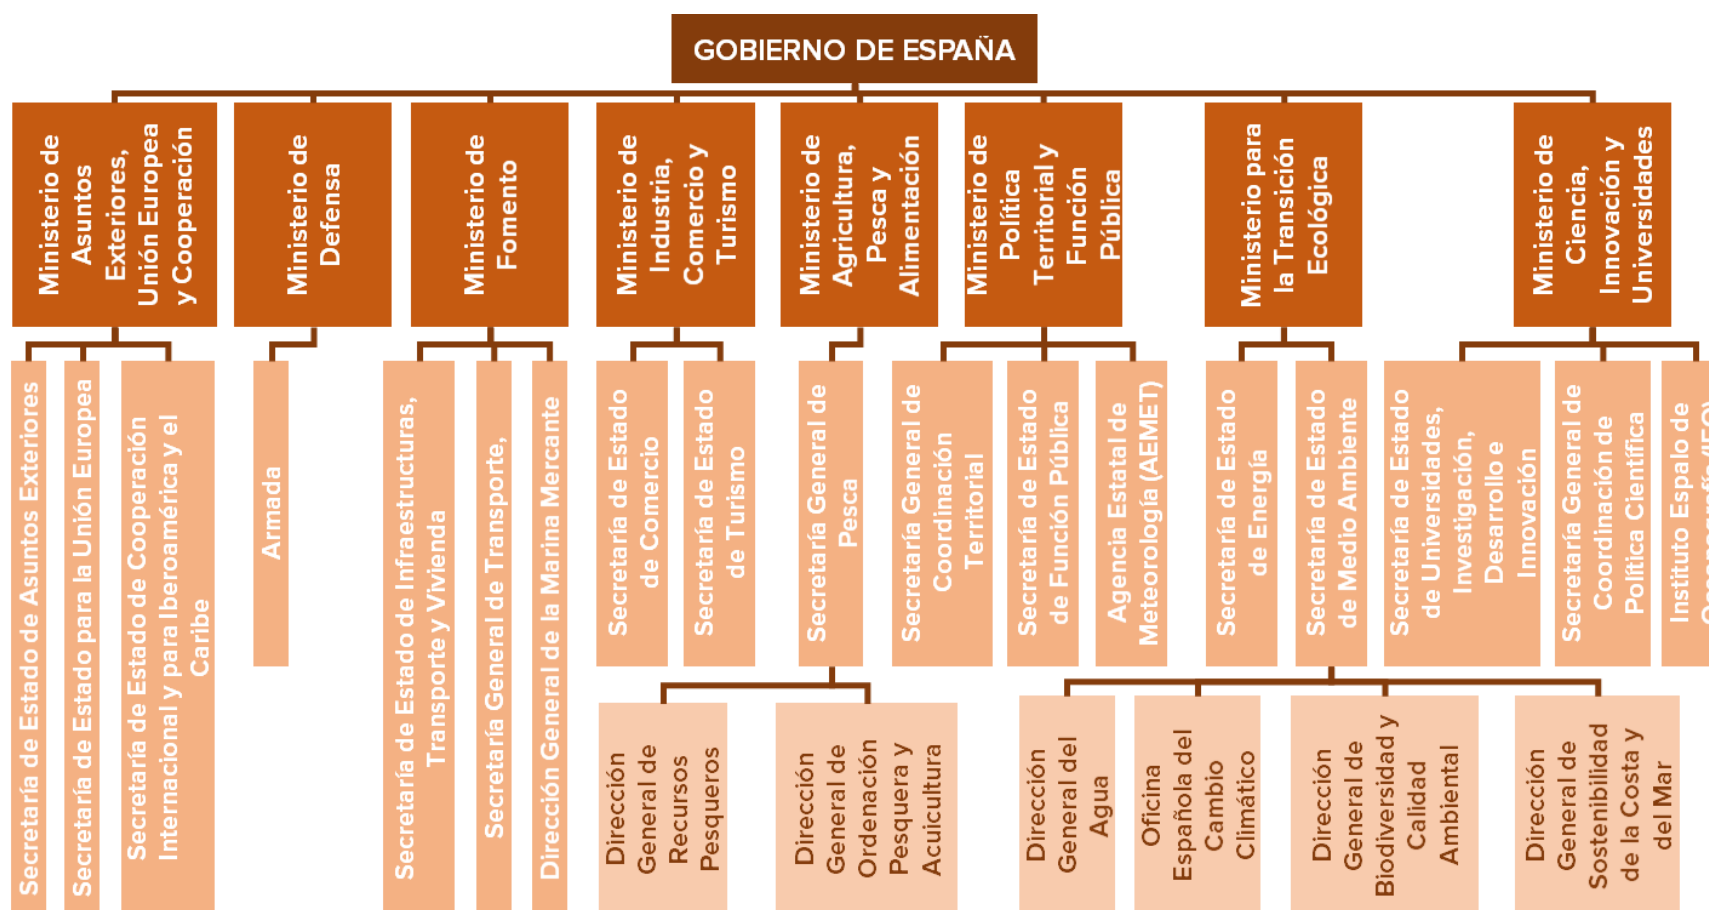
GOBIERNO DE ESPAÑA

Ministerio de Asuntos Exteriores, Unión Europea y Cooperación

Ministerio de Defensa

Ministerio de Fomento

Ministerio de Industria, Comercio y Turismo

Ministerio de Agricultura, Pesca y Alimentación

Ministerio de Política Territorial y Función Pública

Ministerio para la Transición Ecológica

Ministerio de Ciencia, Innovación y Universidades

Secretaría de Estado de Asuntos Exteriores

Secretaría de Estado para la Unión Europea

Secretaría de Estado de Cooperación Internacional y para Iberoamérica y el Caribe

Armada

Secretaría de Estado de Infraestructuras, Transporte y Vivienda

Secretaría General de Transporte,

Dirección General de la Marina Mercante

Secretaría de Estado de Comercio

Secretaría de Estado de Turismo

Secretaría General de Pesca

Secretaría General de Coordinación Territorial

Secretaría de Estado de Función Pública

Agencia Estatal de Meteorología (AEMET)

Secretaría de Estado de Energía

Secretaría de Estado de Medio Ambiente

Secretaría de Estado de Universidades, Investigación, Desarrollo e Innovación

Secretaría General de Coordinación de Política Científica

Instituto Espalo de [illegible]

Dirección General de Recursos Pesqueros

Dirección General de Ordenación Pesquera y Acuicultura

Dirección General del Agua

Oficina Española del Cambio Climático

Dirección General de Biodiversidad y Calidad Ambiental

Dirección General de Sostenibilidad de la Costa y del Mar